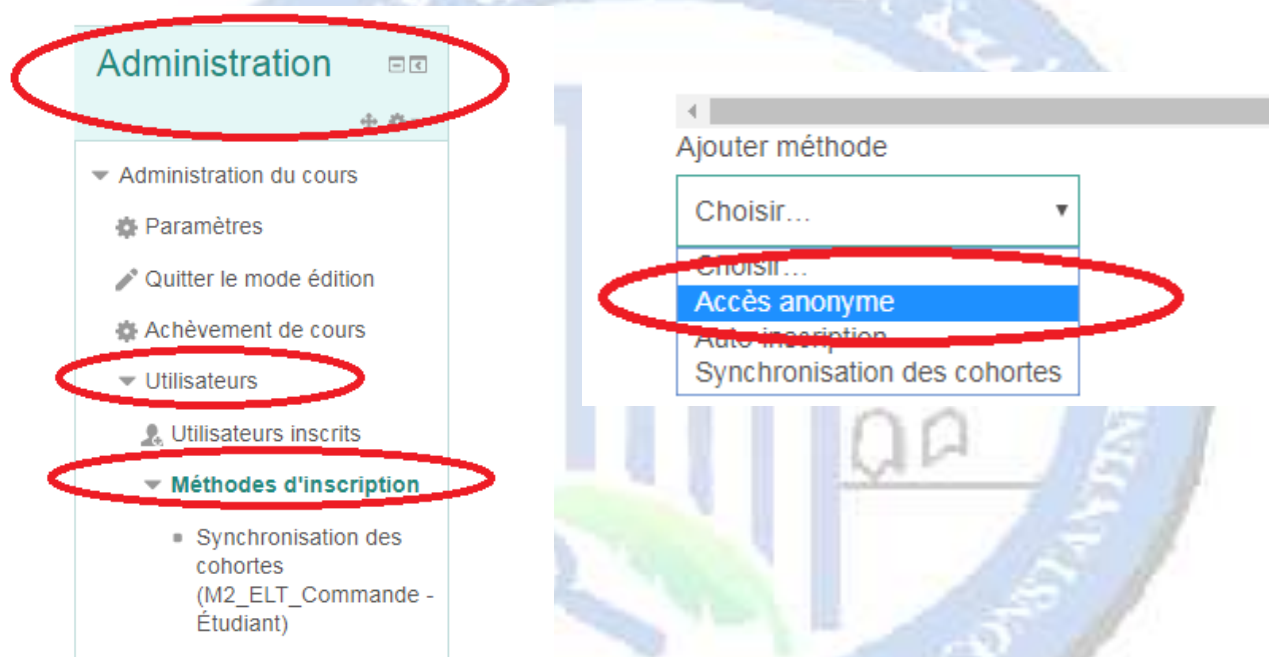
Administration

Administration du cours

Paramètres

Quitter le mode édition

Achèvement de cours

Utilisateurs

Utilisateurs inscrits

Méthodes d'inscription

Synchronisation des cohortes (M2_ELT_Commande - Étudiant)

Ajouter méthode

Choisir…

Choisir…

Accès anonyme

Auto-inscription

Synchronisation des cohortes